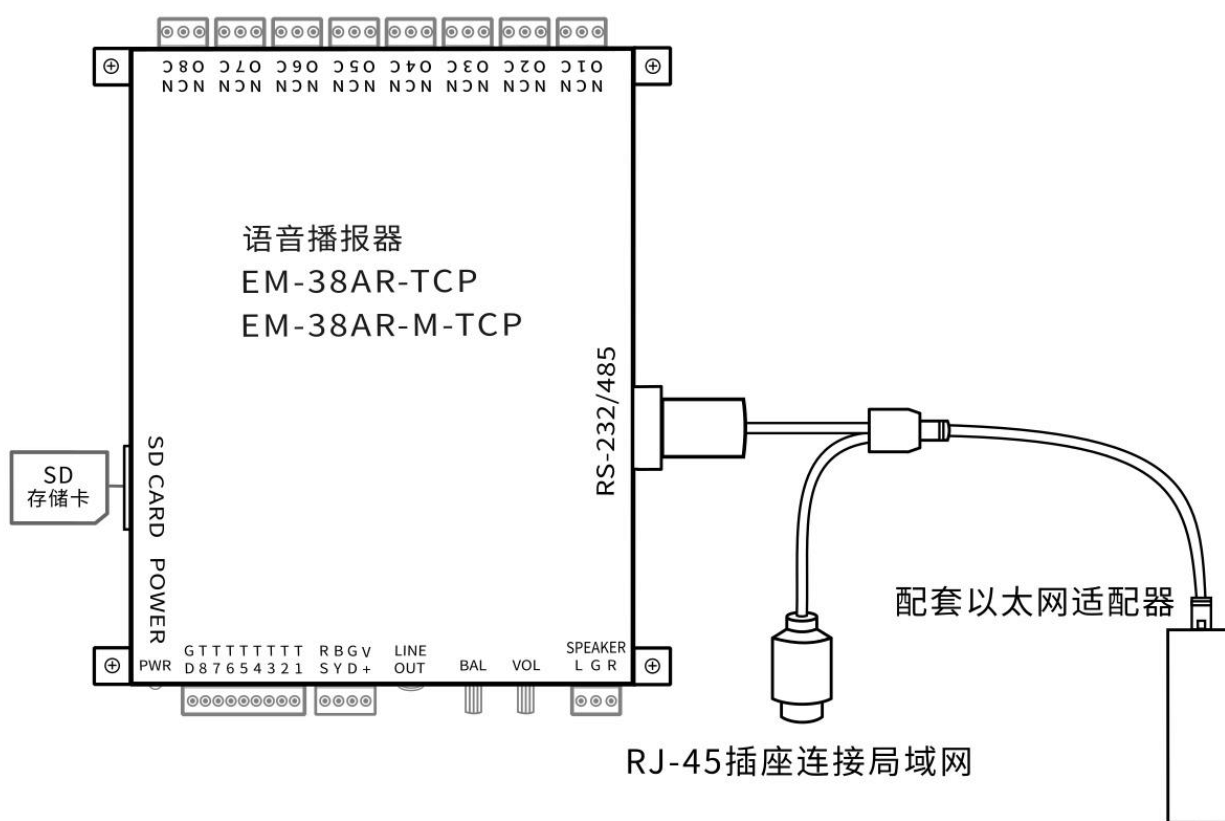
O8C O7C O6C O5C O4C O3C O2C O1C
N N N N N N N N

语音播报器
EM-38AR-TCP
EM-38AR-M-TCP

SD
存储卡

SD CARD

POWER

RS-232/485

配套以太网适配器

GTTTTTTTT
D87654321

RBGV
SYD+

LINE
OUT

BAL

VOL

SPEAKER
L G R

PWR

RJ-45插座连接局域网